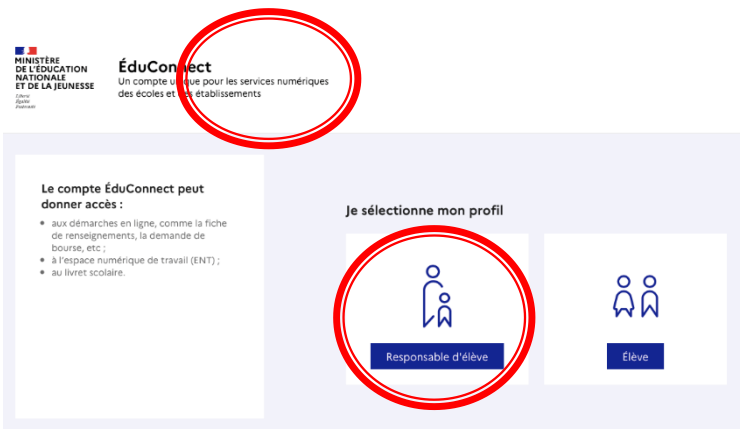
MINISTÈRE
DE L'ÉDUCATION
NATIONALE
ET DE LA JEUNESSE
Liberté
Égalité
Fraternité

ÉduConnect
Un compte unique pour les services numériques des écoles et des établissements

Le compte ÉduConnect peut donner accès :

- aux démarches en ligne, comme la fiche de renseignements, la demande de bourse, etc ;
- à l'espace numérique de travail (ENT) ;
- au livret scolaire.

Je sélectionne mon profil

Responsable d'élève

Élève